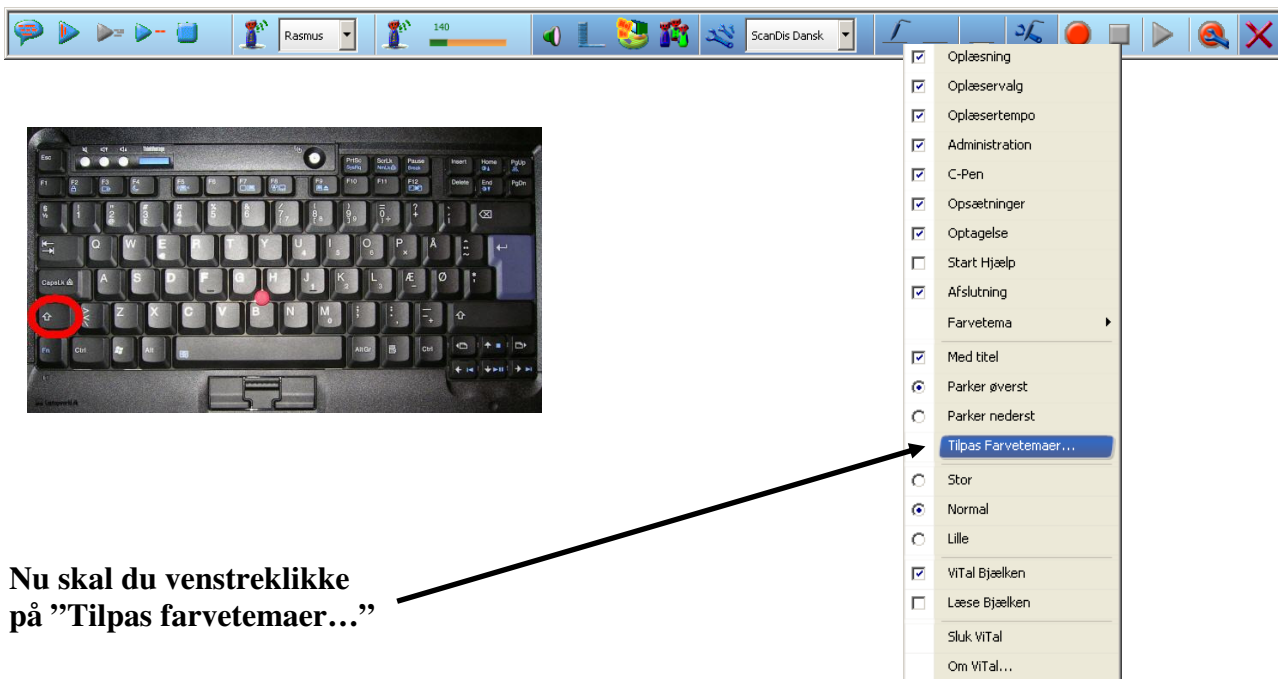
Rasmus
140
ScanDis Dansk

Oplæsning
Oplæservalg
Oplæsertempo
Administration
C-Pen
Opsætninger
Optagelse
Start Hjælp
Afslutning
Farvetema
Med titel
Parker øverst
Parker nederst
Tilpas Farvetemaer...
Stor
Normal
Lille
ViTal Bjælken
Læse Bjælken
Sluk ViTal
Om ViTal...

Nu skal du venstreklikke på "Tilpas farvetemaer…"